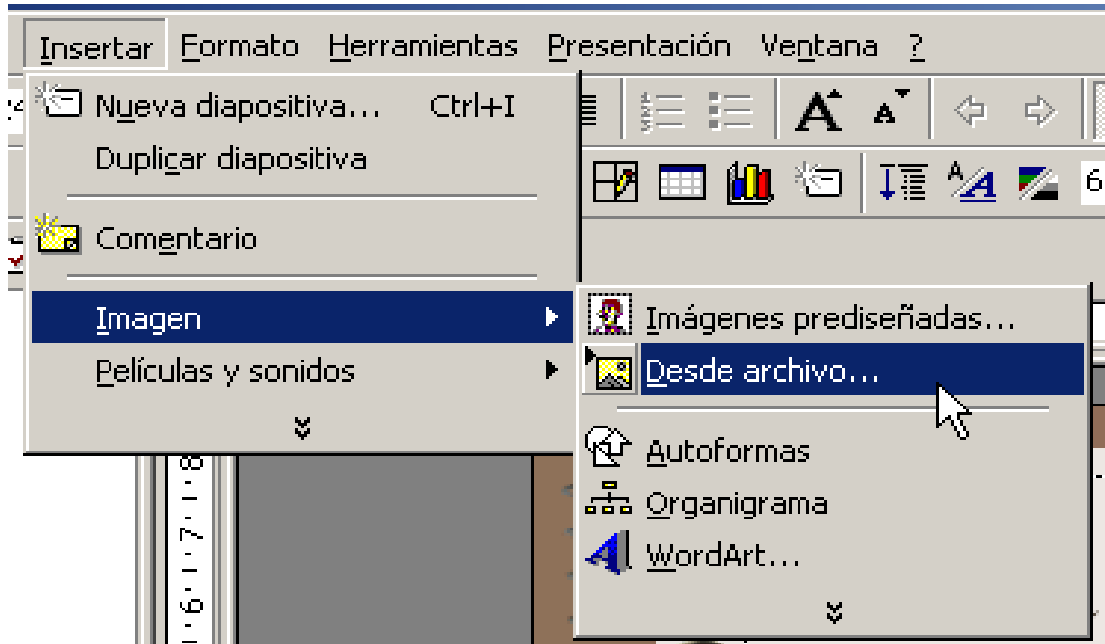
Insertar Formato Herramientas Presentación Ventana ?

Nueva diapositiva... Ctrl+I
Duplicar diapositiva
Comentario
Imagen
Películas y sonidos

Imágenes prediseñadas...
Desde archivo...
Autoformas
Organigrama
WordArt...

6